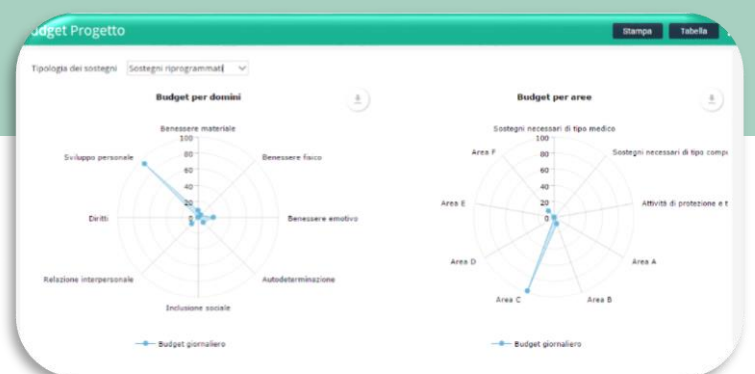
udget Progetto

Stampa Tabella

Tipologia dei sostegni Sostegni riprogrammati

Budget per domini

Benessere materiale
100
80
60
40
20
0

Sviluppo personale
Benessere fisico
Diritti
Benessere emotivo
Relazione interpersonale
Autodeterminazione
Inclusione sociale

Budget giornaliero

Budget per aree

Sostegni necessari di tipo medico
100
80
60
40
20
0

Area F
Sostegni necessari di tipo comp
Area E
Attività di protezione e t
Area D
Area A
Area C
Area B

Budget giornaliero